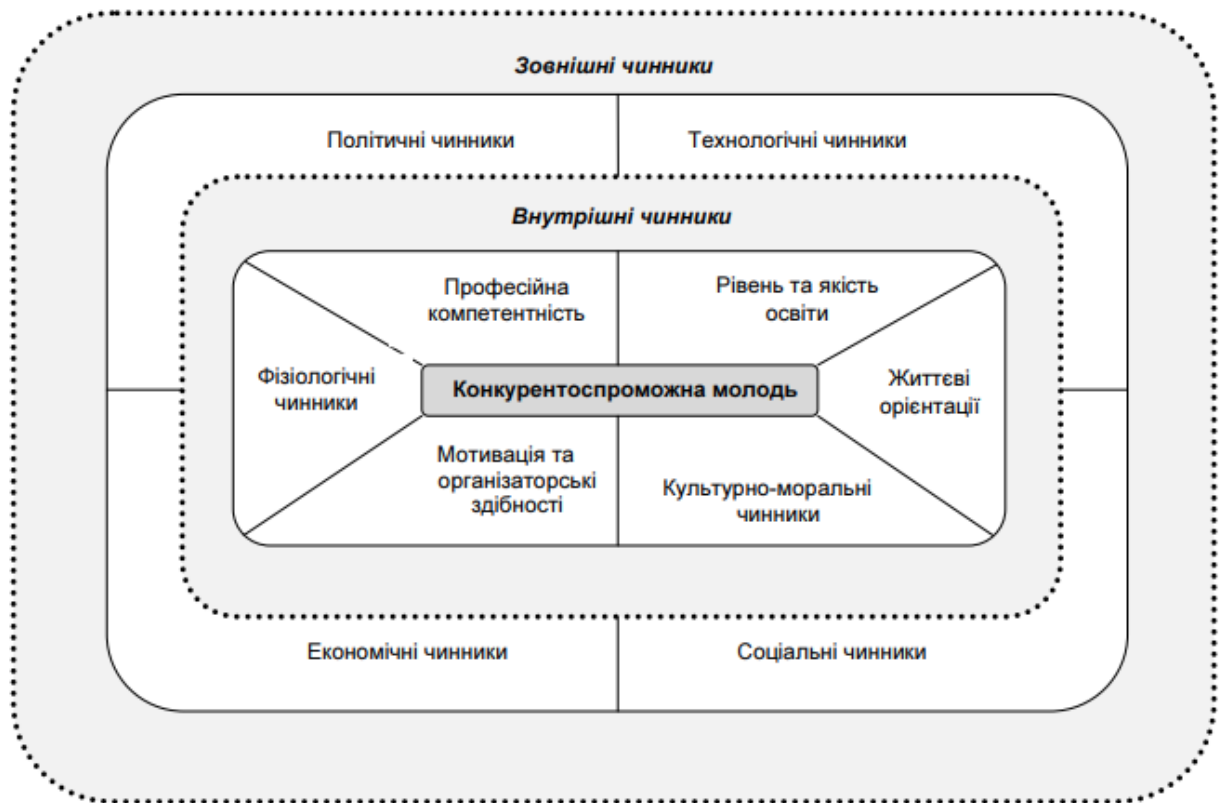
Зовнішні чинники

Політичні чинники

Технологічні чинники

Внутрішні чинники

Професійна компетентність

Рівень та якість освіти

Фізіологічні чинники

Конкурентоспроможна молодь

Життєві орієнтації

Мотивація та організаторські здібності

Культурно-моральні чинники

Економічні чинники

Соціальні чинники